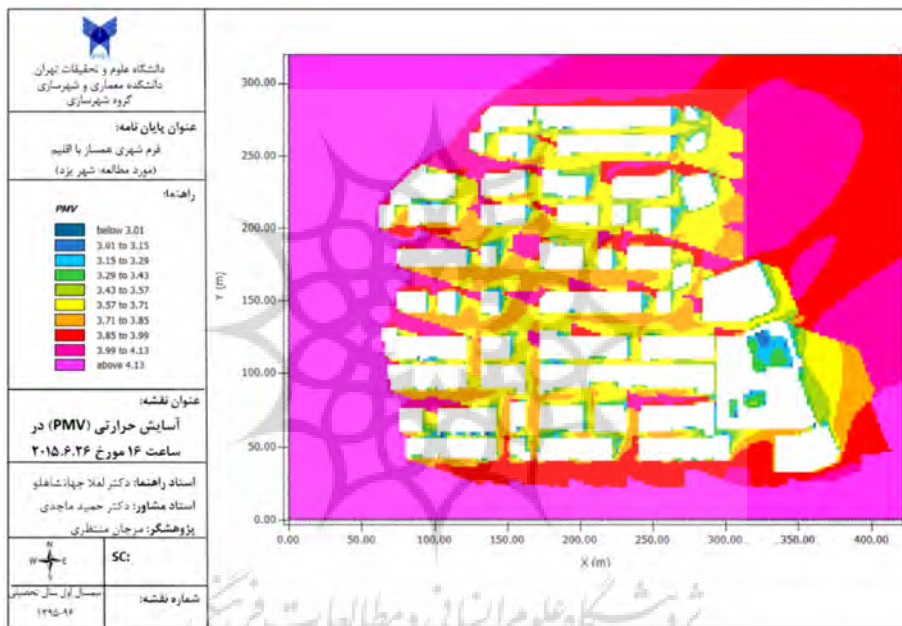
دانشگاه علوم و تحقیقات تهران
دانشکده معماری و شهرسازی
گروه شهرسازی

عنوان پایان نامه:
فرم شهری همساز با اقلیم
(مورد مطالعه: شهر یزد)

راهنما:

PMV
below 3.01
3.01 to 3.15
3.15 to 3.29
3.29 to 3.43
3.43 to 3.57
3.57 to 3.71
3.71 to 3.85
3.85 to 3.99
3.99 to 4.13
above 4.13

عنوان نقشه:
آسایش حرارتی (PMV) در ساعت ۱۶ مورخ ۲۰۱۵.۶.۲۶

استاد راهنما: دکتر لعلا جهانشاهلو
استاد مشاور: دکتر حمید ماجدی
پژوهشگر: مرجان منتظری

W E N S

SC:

نیمسال اول سال تحصیلی ۹۶-۱۳۹۵

شماره نقشه:

300.00
250.00
200.00
150.00
100.00
50.00
0.00
Y (m)

0.00 50.00 100.00 150.00 200.00 250.00 300.00 350.00 400.00
X (m)

پژوهشگاه علوم انسانی و مطالعات فرهنگی